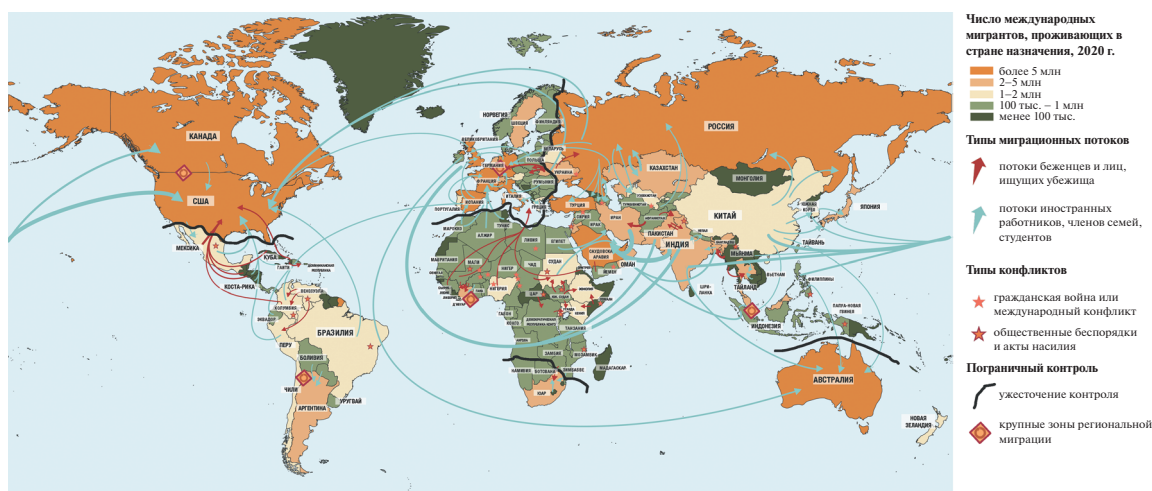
Число международных мигрантов, проживающих в стране назначения, 2020 г.

более 5 млн
2–5 млн
1–2 млн
100 тыс. – 1 млн
менее 100 тыс.

Типы миграционных потоков

потоки беженцев и лиц, ищущих убежища

потоки иностранных работников, членов семей, студентов

Типы конфликтов

гражданская война или международный конфликт

общественные беспорядки и акты насилия

Пограничный контроль

ужесточение контроля

крупные зоны региональной миграции

КАНАДА
США
МЕКСИКА
КУБА
ГАИТИ
КОСТА-РИКА
ВЕНЕСУЭЛА
ЭКВАДОР
ПЕРУ
БРАЗИЛИЯ
БОЛИВИЯ
ЧИЛИ
УРУГВАЙ
АРГЕНТИНА
НОРВЕГИЯ
ШВЕЦИЯ
ФИНЛЯНДИЯ
ВЕЛИКОБРИТАНИЯ
ГЕРМАНИЯ
ПОЛЬША
БЕЛАРУСЬ
ФРАНЦИЯ
РУМЫНИЯ
ИСПАНИЯ
ПОРТУГАЛИЯ
ИТАЛИЯ
ГРЕЦИЯ
ТУРЦИЯ
РОССИЯ
КАЗАХСТАН
МОНГОЛИЯ
КИТАЙ
ЯПОНИЯ
КОРЕЯ
ТАЙВАНЬ
ИРАН
ИРАК
ПАКИСТАН
ИНДИЯ
МЬЯНМА
ТАИЛАНД
ШРИ-ЛАНКА
ИНДОНЕЗИЯ
ПАПУА-НОВАЯ ГВИНЕЯ
АВСТРАЛИЯ
НОВАЯ ЗЕЛАНДИЯ
МАРОККО
АЛЖИР
ТУНИС
ЛИВИЯ
ЕГИПЕТ
МАВРИТАНИЯ
МАЛИ
НИГЕР
ЧАД
СУДАН
САУДОВСКАЯ АРАВИЯ
ОМАН
ЙЕМЕН
ТАНЗАНИЯ
ЗАМБИЯ
НАМИБИЯ
БОТСВАНА
ЗИМБАБВЕ
МАДАГАСКАР
ЮАР